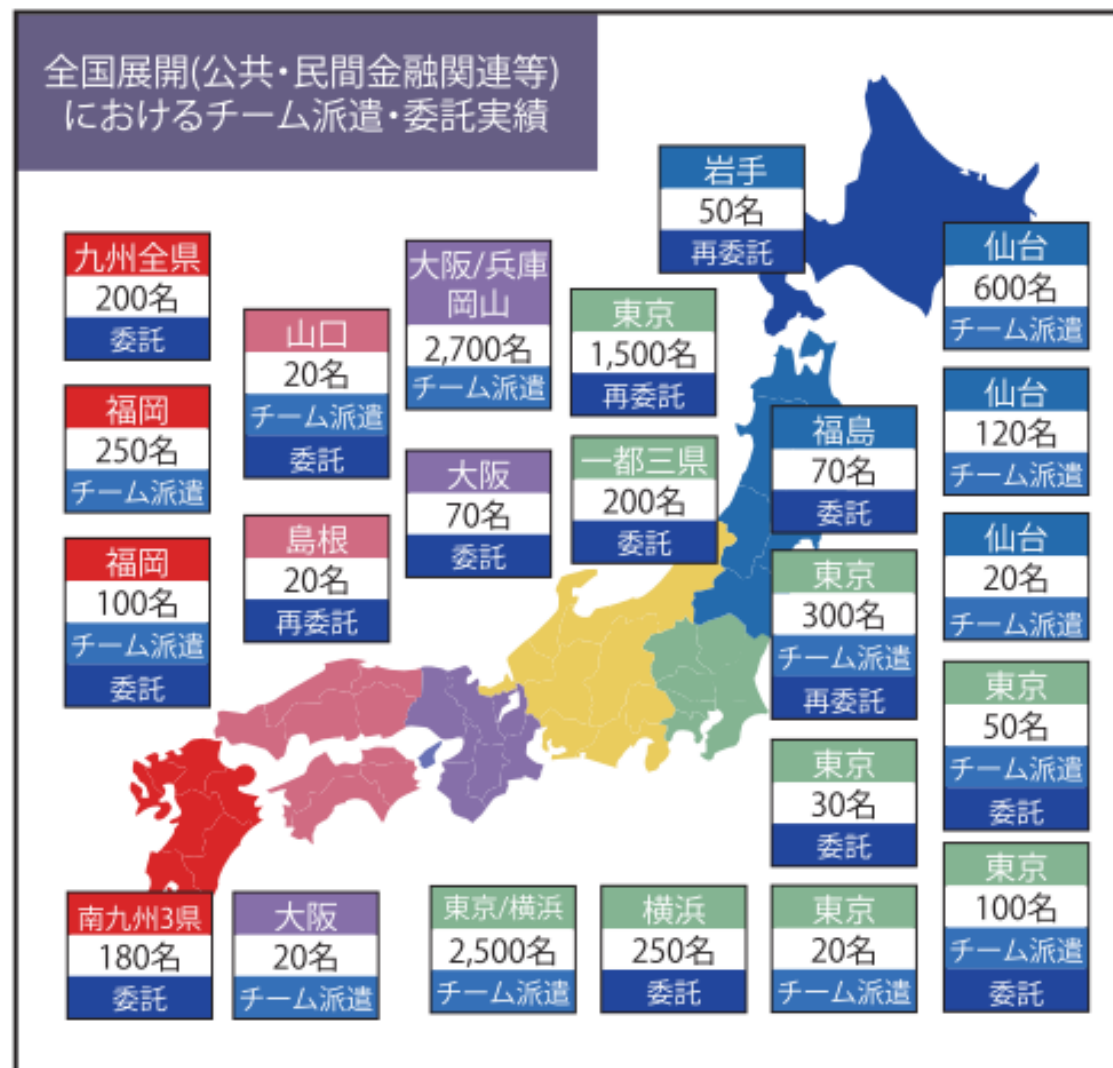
全国展開(公共・民間金融関連等)
におけるチーム派遣・委託実績

九州全県
200名
委託

福岡
250名
チーム派遣

福岡
100名
チーム派遣
委託

山口
20名
チーム派遣
委託

島根
20名
再委託

大阪/兵庫
岡山
2,700名
チーム派遣

大阪
70名
委託

東京
1,500名
再委託

一都三県
200名
委託

岩手
50名
再委託

福島
70名
委託

東京
300名
チーム派遣
再委託

東京
30名
委託

仙台
600名
チーム派遣

仙台
120名
チーム派遣

仙台
20名
チーム派遣

東京
50名
チーム派遣
委託

東京
100名
チーム派遣
委託

南九州3県
180名
委託

大阪
20名
チーム派遣

東京/横浜
2,500名
チーム派遣

横浜
250名
委託

東京
20名
チーム派遣